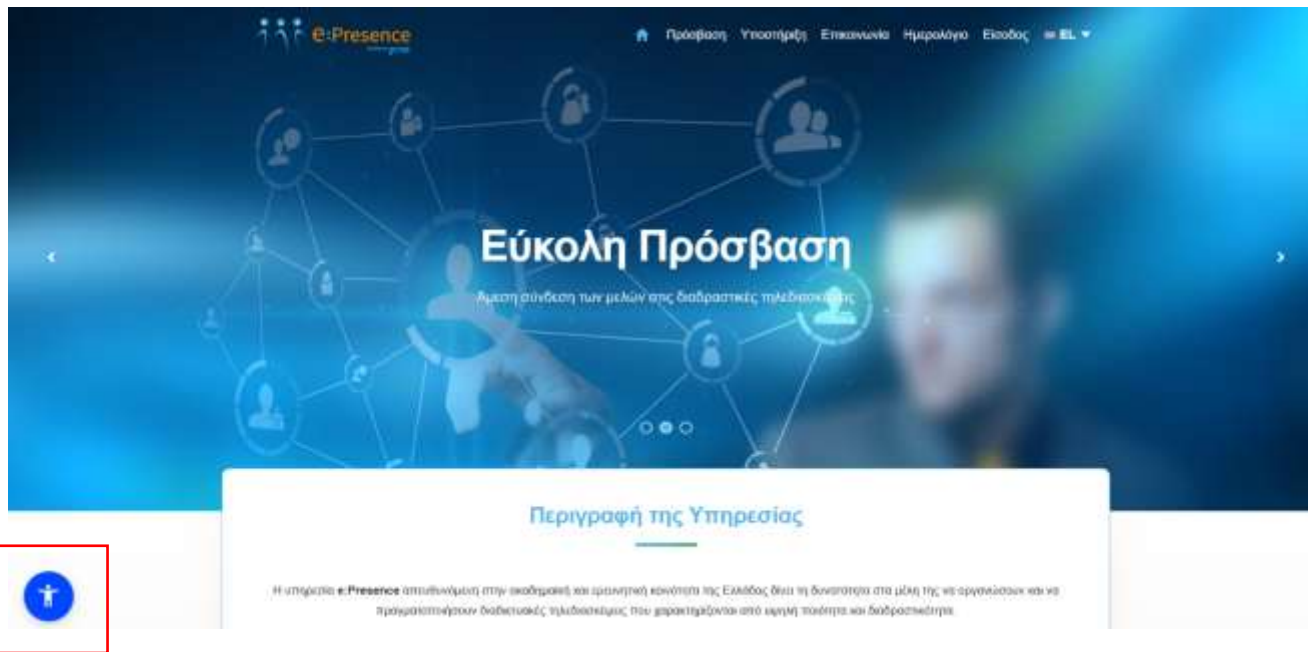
e:Presence

Πρόσβαση Υποστήριξη Επικοινωνία Ημερολόγιο Είσοδος EL

Εύκολη Πρόσβαση

Άμεση σύνδεση των μελών στις διαδραστικές τηλεδιασκέψεις

Περιγραφή της Υπηρεσίας

Η υπηρεσία e:Presence απευθυνόμενη στην ακαδημαϊκή και ερευνητική κοινότητα της Ελλάδας δίνει τη δυνατότητα στα μέλη της να οργανώσουν και να πραγματοποιήσουν διαδικτυακές τηλεδιασκέψεις που χαρακτηρίζονται από υψηλή ποιότητα και διαδραστικότητα.